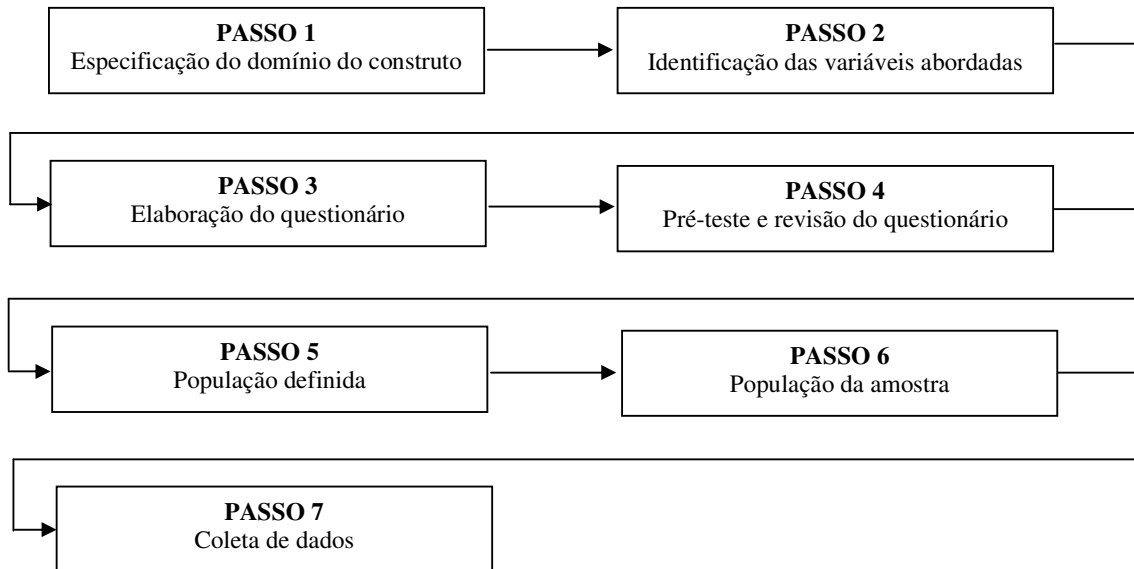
**PASSO 1**
Especificação do domínio do construto

**PASSO 2**
Identificação das variáveis abordadas

**PASSO 3**
Elaboração do questionário

**PASSO 4**
Pré-teste e revisão do questionário

**PASSO 5**
População definida

**PASSO 6**
População da amostra

**PASSO 7**
Coleta de dados